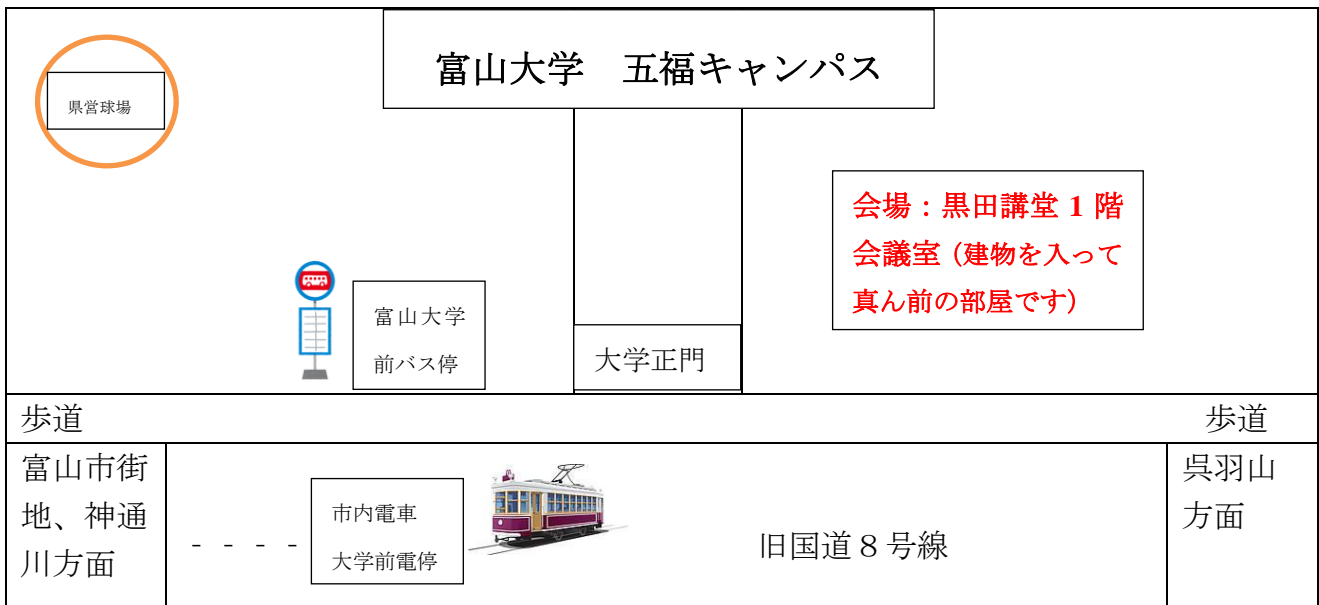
富山大学　五福キャンパス

県営球場

会場：黒田講堂 1 階会議室（建物を入って真ん前の部屋です）

富山大学前バス停

大学正門

歩道

歩道

富山市街地、神通川方面

- - - -

市内電車大学前電停

旧国道８号線

呉羽山方面